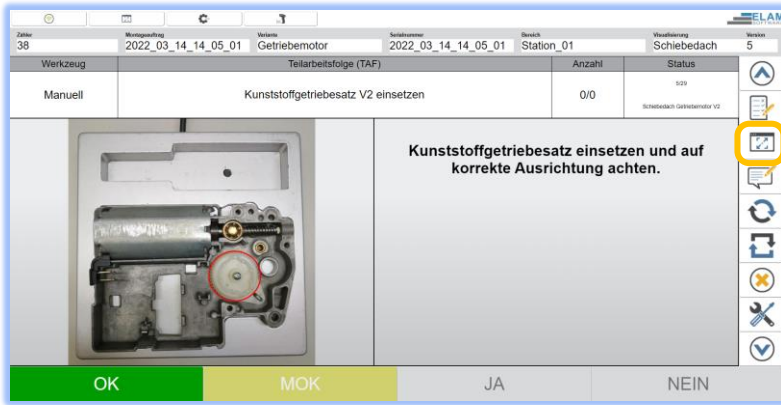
ELAM

Zähler
38

Montageauftrag
2022_03_14_14_05_01

Variante
Getriebemotor

Seriennummer
2022_03_14_14_05_01

Bereich
Station_01

Visualisierung
Schiebedach

Version
5

| Werkzeug | Teilarbeitsfolge (TAF) | Anzahl | Status |
|---|---|---|---|
| Manuell | Kunststoffgetriebesatz V2 einsetzen | 0/0 | 5/29 Schiebedach Getriebemotor V2 |

Kunststoffgetriebesatz einsetzen und auf korrekte Ausrichtung achten.

OK

MOK

JA

NEIN